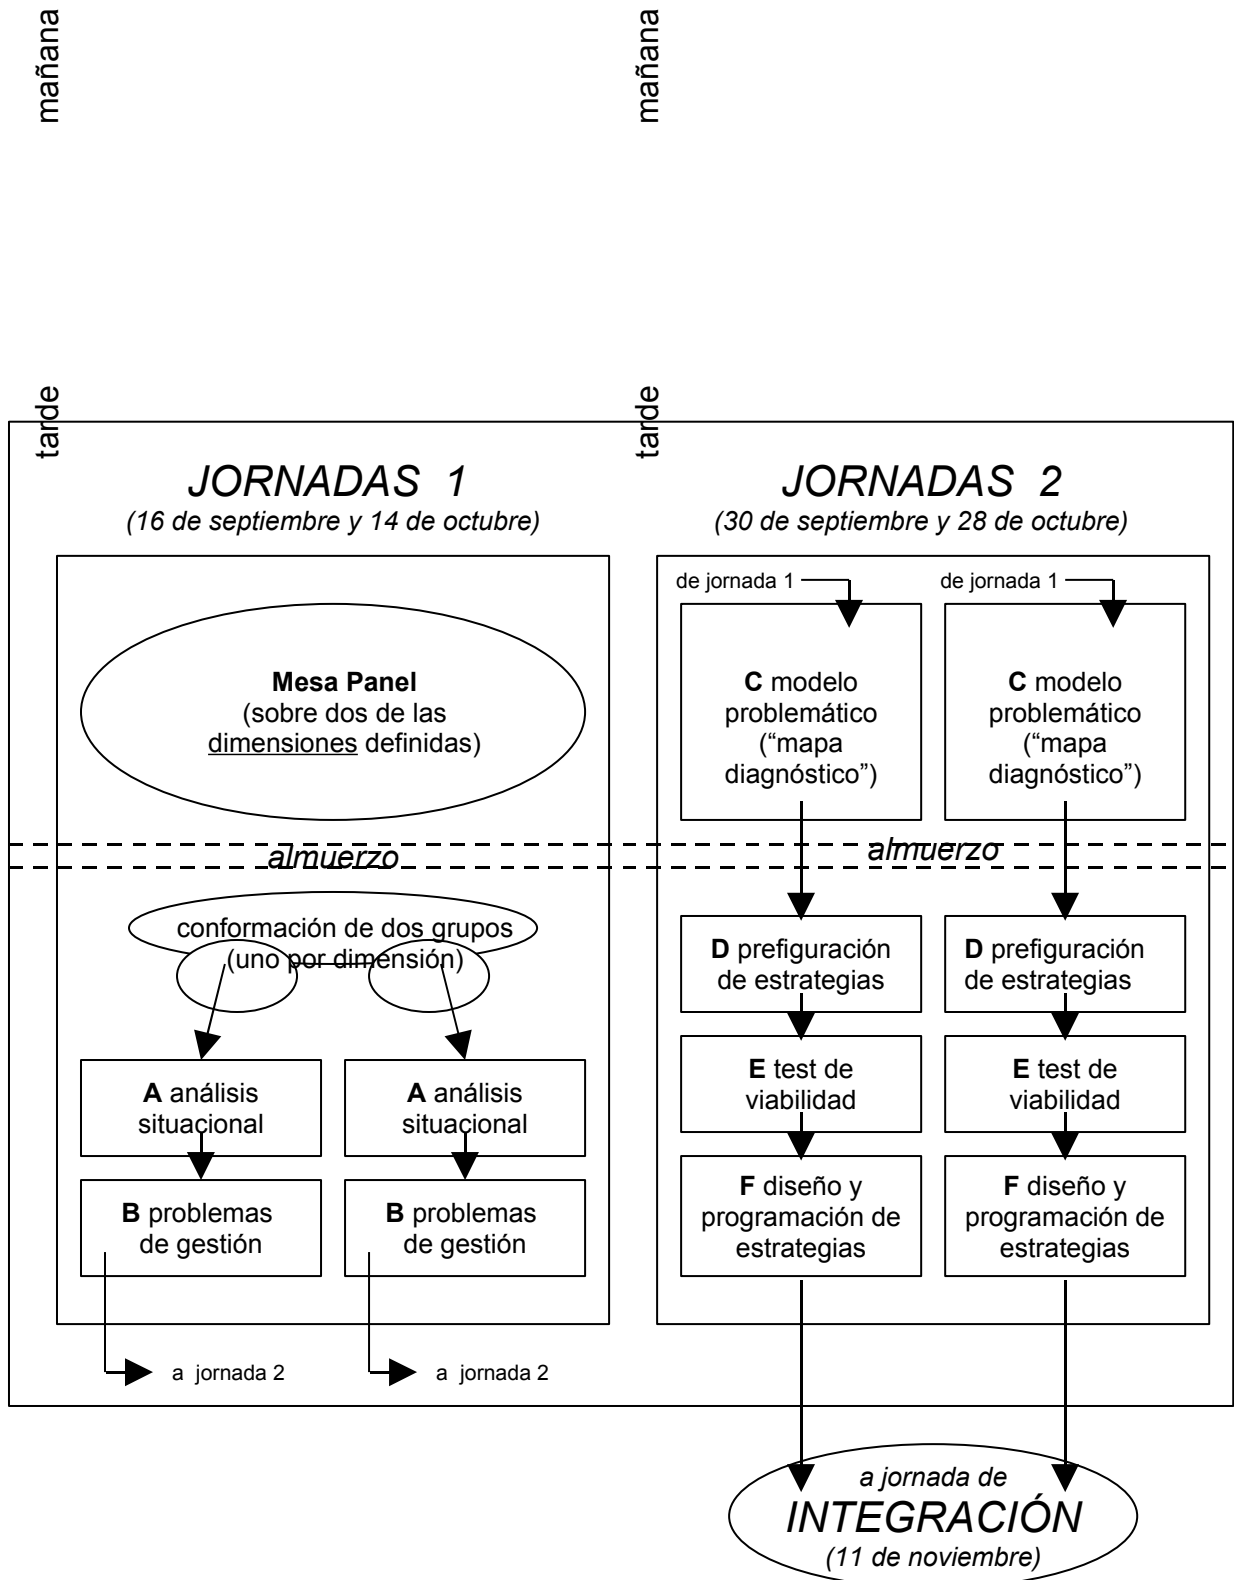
mañana

tarde

JORNADAS 1

(16 de septiembre y 14 de octubre)

Mesa Panel
(sobre dos de las dimensiones definidas)

almuerzo

conformación de dos grupos (uno por dimensión)

A análisis situacional

A análisis situacional

B problemas de gestión

B problemas de gestión

a jornada 2

a jornada 2

mañana

tarde

JORNADAS 2

(30 de septiembre y 28 de octubre)

de jornada 1

de jornada 1

C modelo problemático ("mapa diagnóstico")

C modelo problemático ("mapa diagnóstico")

almuerzo

D prefiguración de estrategias

D prefiguración de estrategias

E test de viabilidad

E test de viabilidad

F diseño y programación de estrategias

F diseño y programación de estrategias

a jornada de
INTEGRACIÓN
(11 de noviembre)